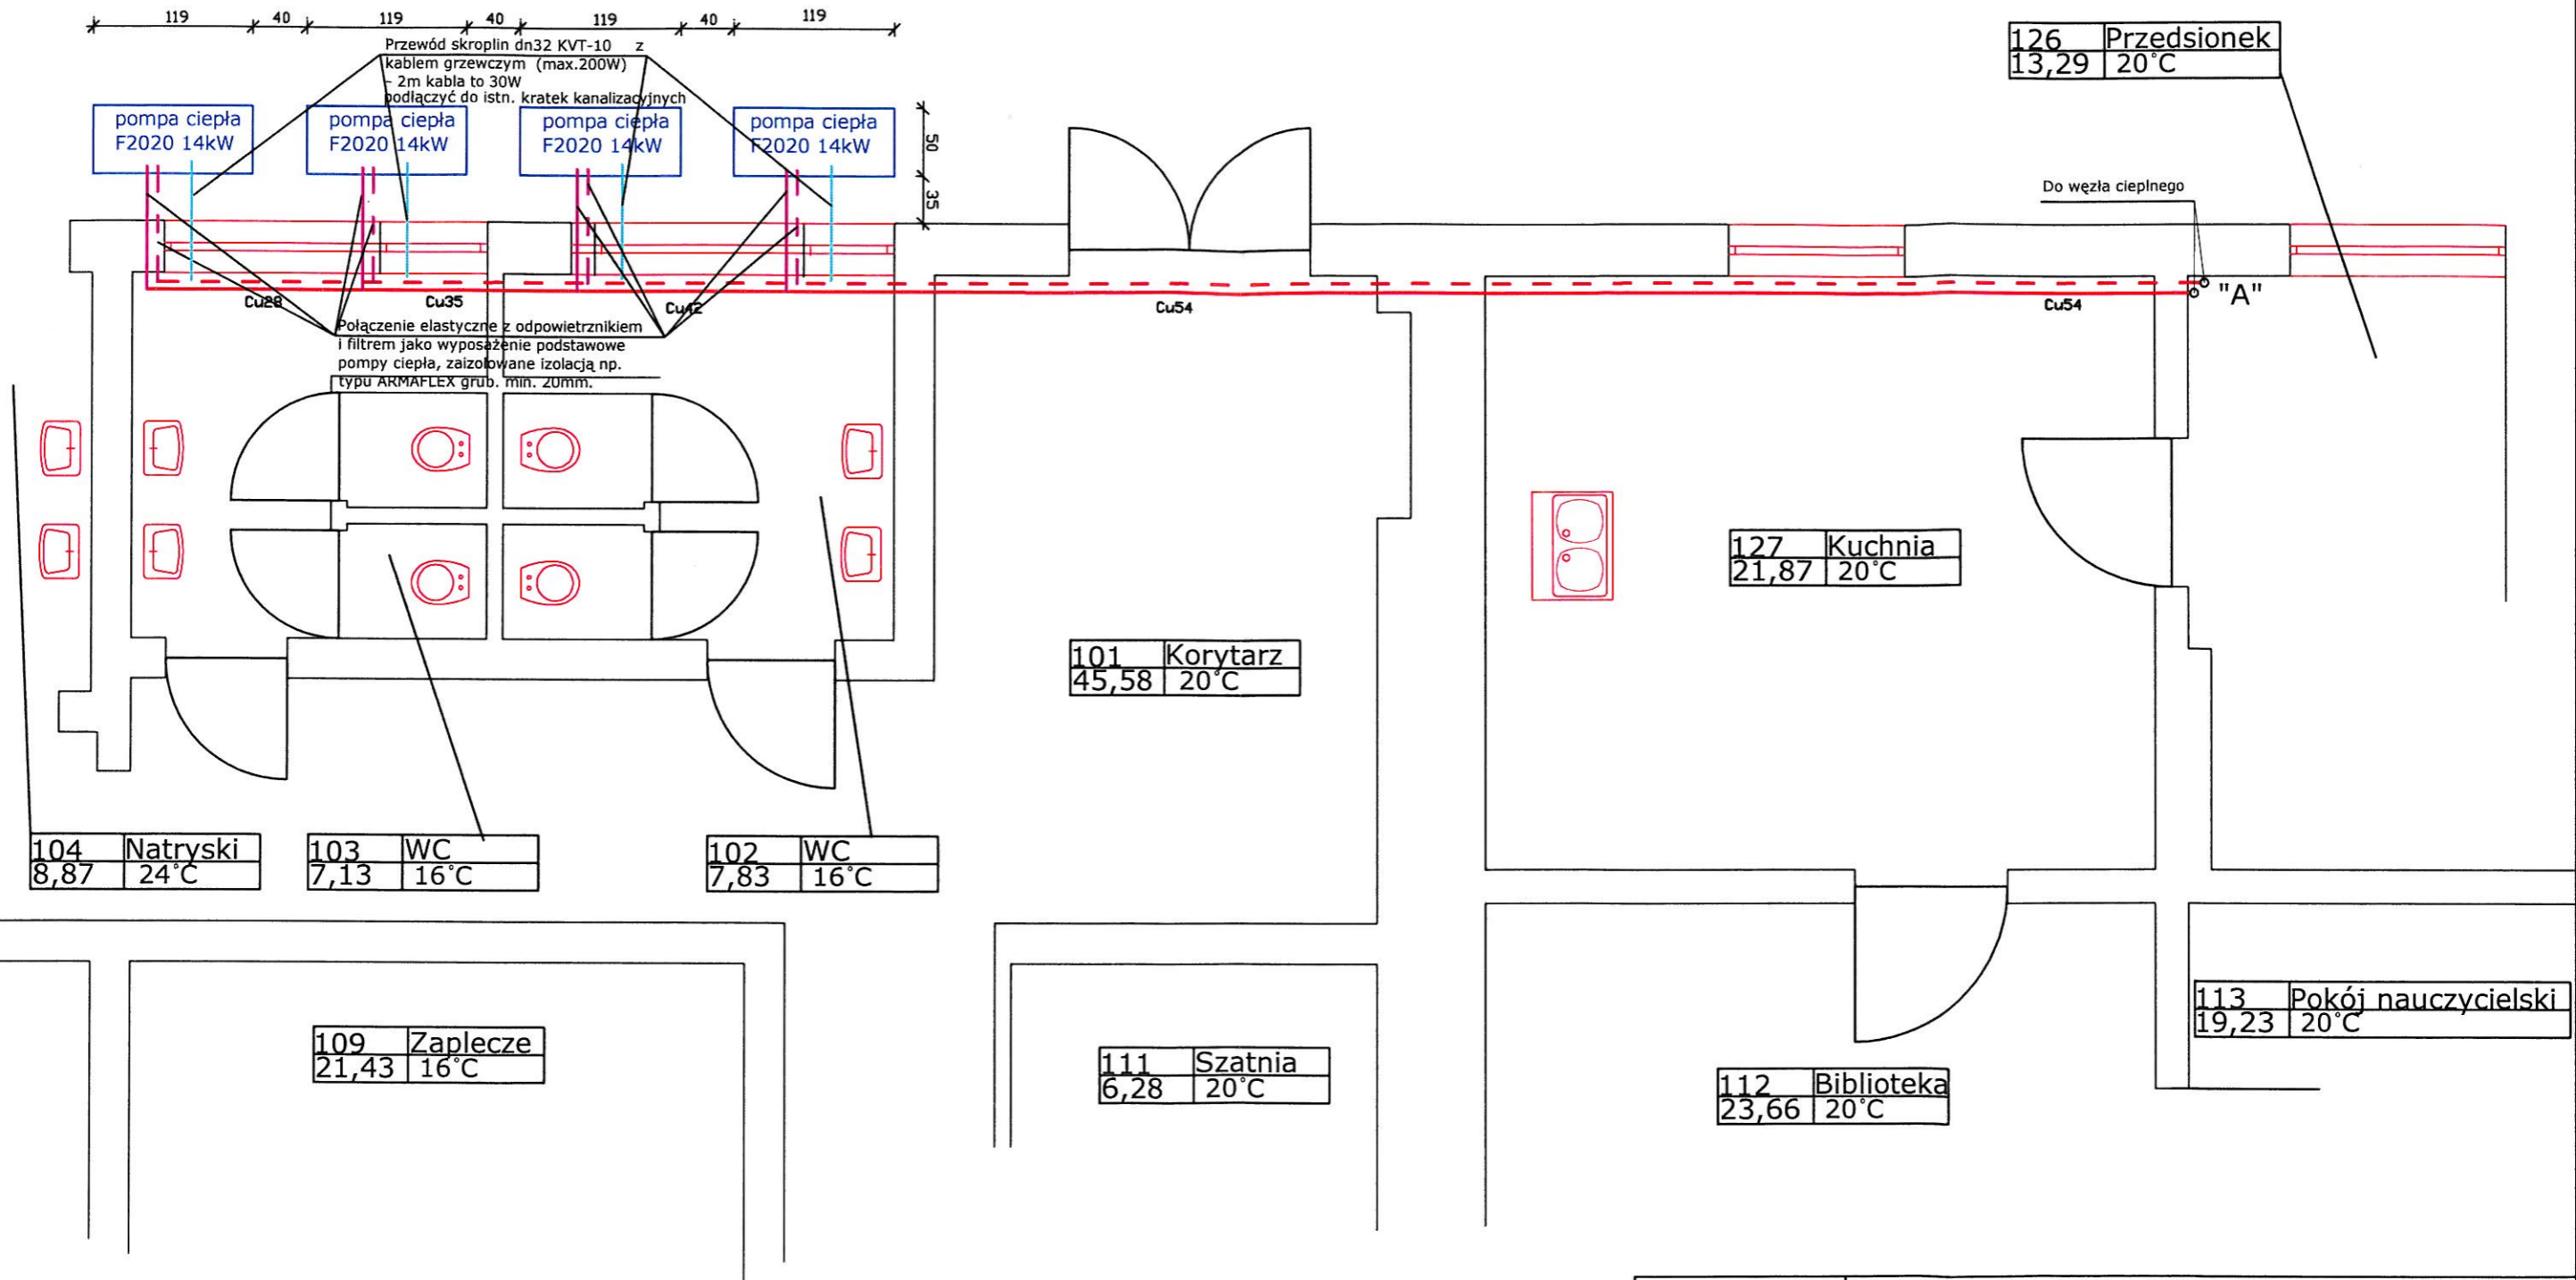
119 40 119 40 119 40 119

Przewód skroplin dn32 KVT-10 z kablem grzewczym (max.200W) - 2m kabla to 30W podłączyć do istn. kratek kanalizacyjnych

pompa ciepła F2020 14kW

pompa ciepła F2020 14kW

pompa ciepła F2020 14kW

pompa ciepła F2020 14kW

50
35

| 126 | Przedsionek |
|---|---|
| 13,29 | 20°C |

Do węzła cieplnego

"A"

Cu28 Cu35 Cu42 Cu54 Cu54

Połączenie elastyczne z odpowietrznikiem i filtrem jako wyposażenie podstawowe pompy ciepła, zaizolowane izolacją np. typu ARMAFLEX grub. min. 20mm.

| 127 | Kuchnia |
|---|---|
| 21,87 | 20°C |

| 101 | Korytarz |
|---|---|
| 45,58 | 20°C |

| 104 | Natryski |
|---|---|
| 8,87 | 24°C |

| 103 | WC |
|---|---|
| 7,13 | 16°C |

| 102 | WC |
|---|---|
| 7,83 | 16°C |

| 113 | Pokój nauczycielski |
|---|---|
| 19,23 | 20°C |

| 109 | Zaplecze |
|---|---|
| 21,43 | 16°C |

| 111 | Szatnia |
|---|---|
| 6,28 | 20°C |

| 112 | Biblioteka |
|---|---|
| 23,66 | 20°C |